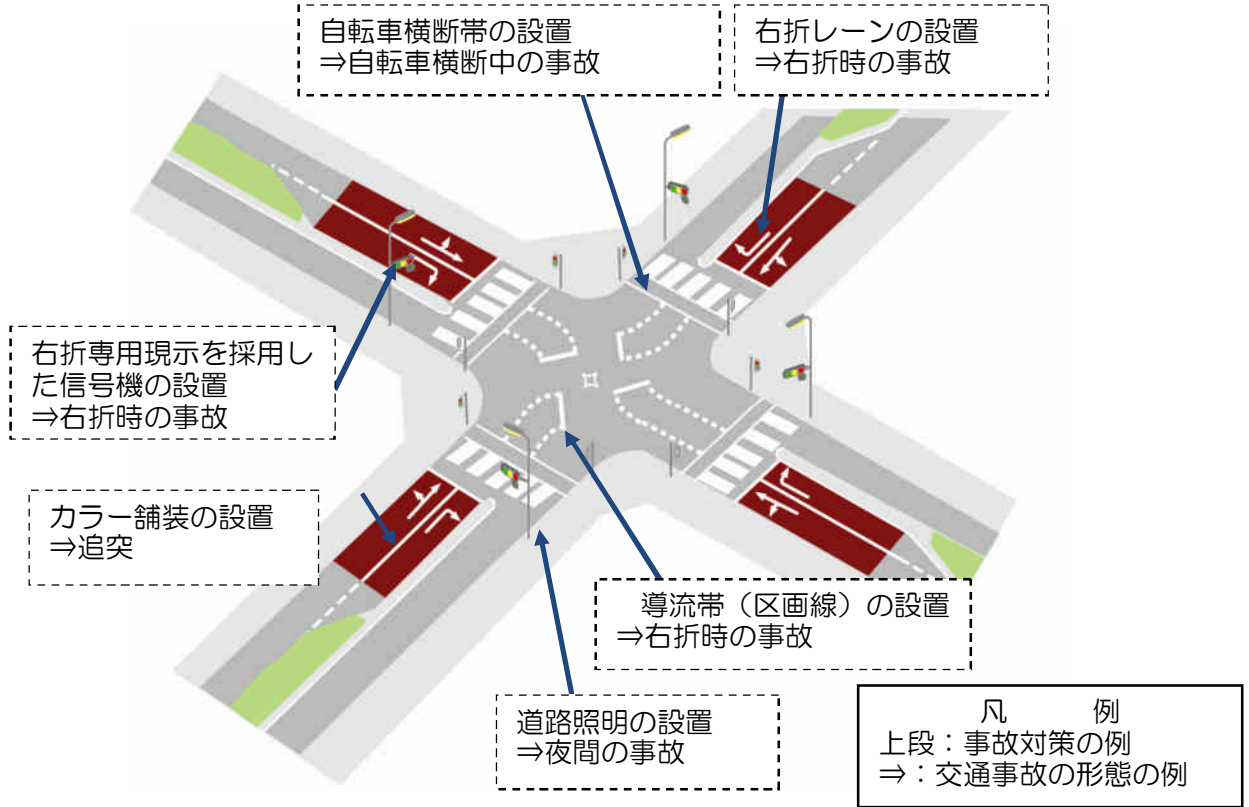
自転車横断帯の設置
⇒自転車横断中の事故

右折レーンの設置
⇒右折時の事故

右折専用現示を採用した信号機の設置
⇒右折時の事故

カラー舗装の設置
⇒追突

導流帯（区画線）の設置
⇒右折時の事故

道路照明の設置
⇒夜間の事故

凡　例
上段：事故対策の例
⇒：交通事故の形態の例